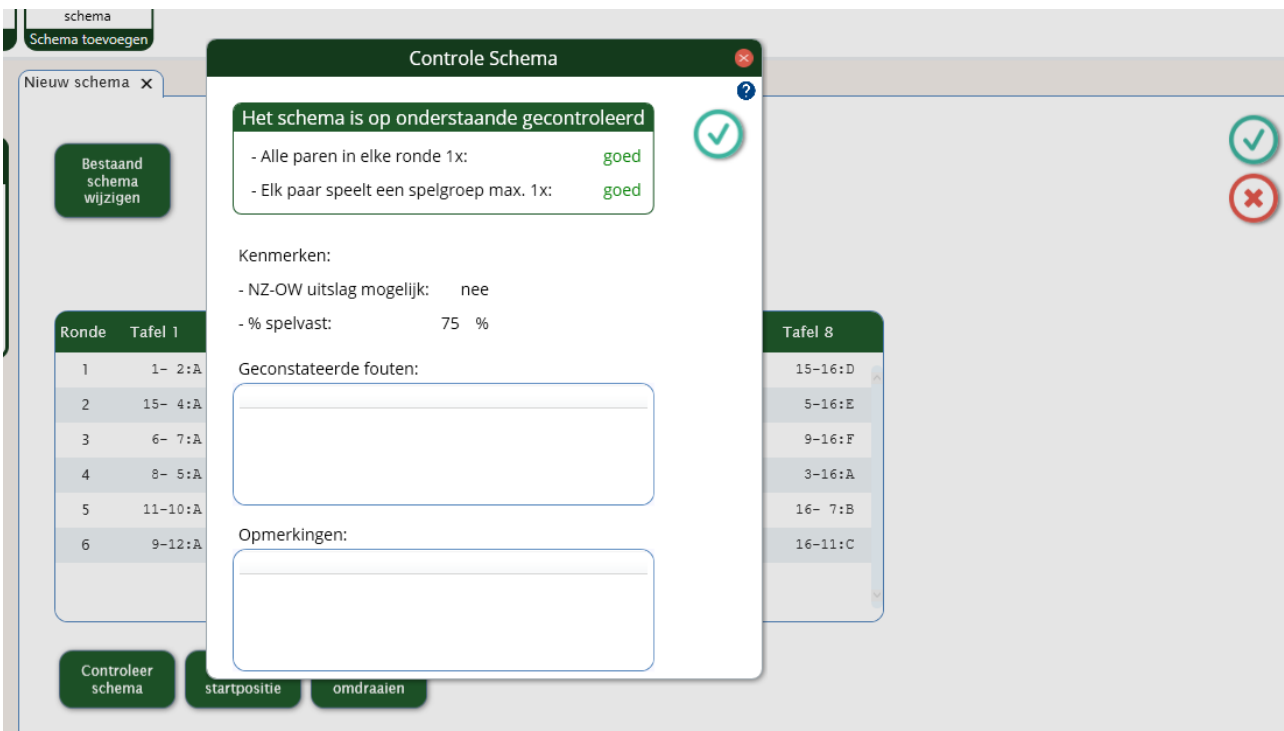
schema
Schema toevoegen

Nieuw schema ✕

Bestaand schema wijzigen

| Ronde | Tafel 1 | Tafel 8 |
|---|---|---|
| 1 | 1- 2:A | 15-16:D |
| 2 | 15- 4:A | 5-16:E |
| 3 | 6- 7:A | 9-16:F |
| 4 | 8- 5:A | 3-16:A |
| 5 | 11-10:A | 16- 7:B |
| 6 | 9-12:A | 16-11:C |

Controleer schema
startpositie
omdraaien

Controle Schema

Het schema is op onderstaande gecontroleerd

- Alle paren in elke ronde 1x: goed
- Elk paar speelt een spelgroep max. 1x: goed

Kenmerken:
- NZ-OW uitslag mogelijk: nee
- % spelvast: 75 %

Geconstateerde fouten:

Opmerkingen: